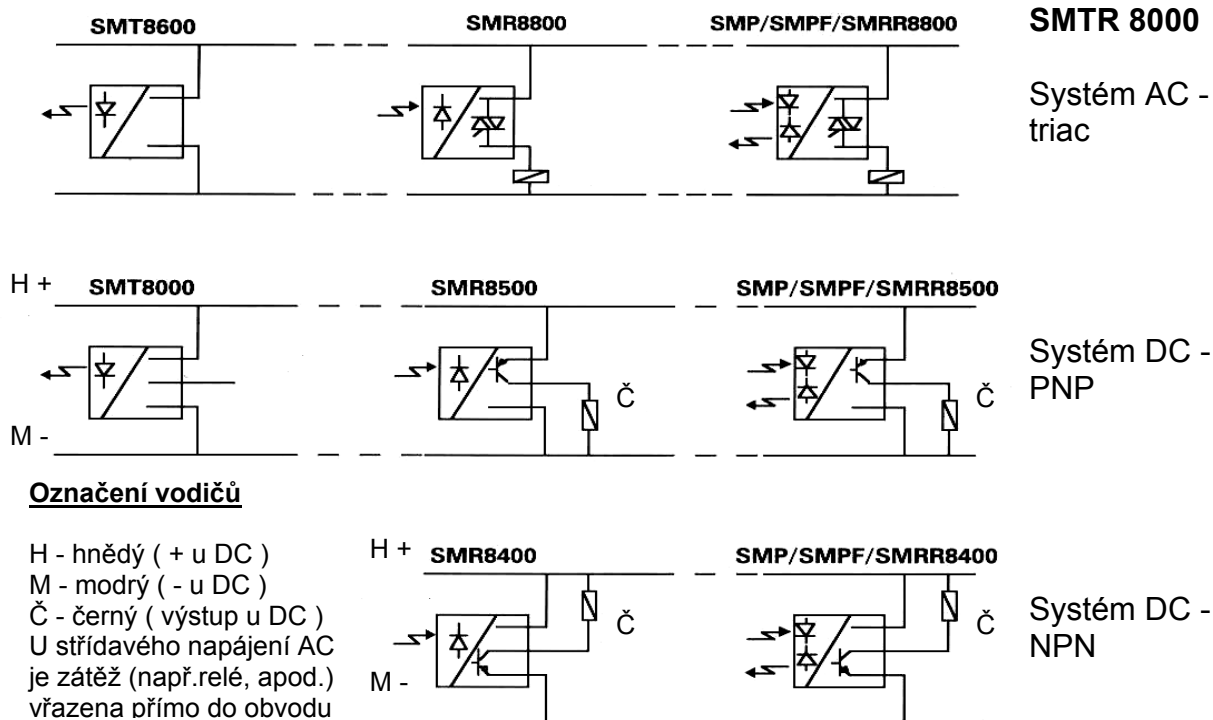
SMT8600

SMR8800

SMP/SMPF/SMRR8800

SMTR 8000

Systém AC - triac

H +

SMT8000

SMR8500

SMP/SMPF/SMRR8500

Č

Č

Systém DC - PNP

M -

Označení vodičů

H - hnědý ( + u DC )
M - modrý ( - u DC )
Č - černý ( výstup u DC )
U střídavého napájení AC je zátěž (např.relé, apod.) vřazena přímo do obvodu

H +

SMR8400

SMP/SMPF/SMRR8400

Č

Č

Systém DC - NPN

M -